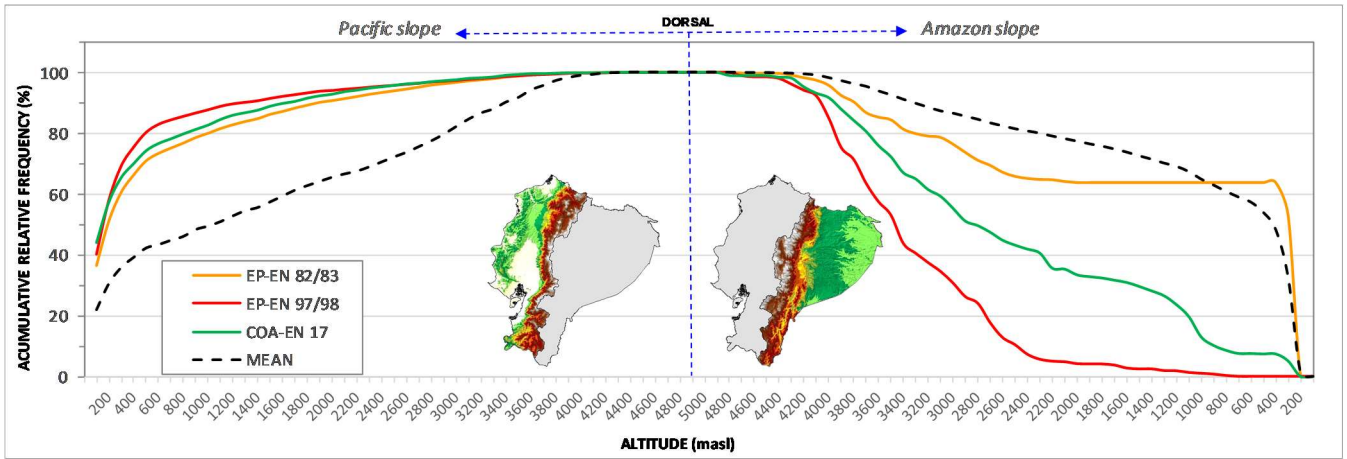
Pacific slope
DORSAL
Amazon slope

ACUMULATIVE RELATIVE FREQUENCY (%)

100
80
60
40
20
0

EP-EN 82/83
EP-EN 97/98
COA-EN 17
MEAN

200 400 600 800 1000 1200 1400 1600 1800 2000 2200 2400 2600 2800 3000 3200 3400 3600 3800 4000 4200 4400 4600 4800 5000 4800 4600 4400 4200 4000 3800 3600 3400 3200 3000 2800 2600 2400 2200 2000 1800 1600 1400 1200 1000 800 600 400 200

ALTITUDE (masl)